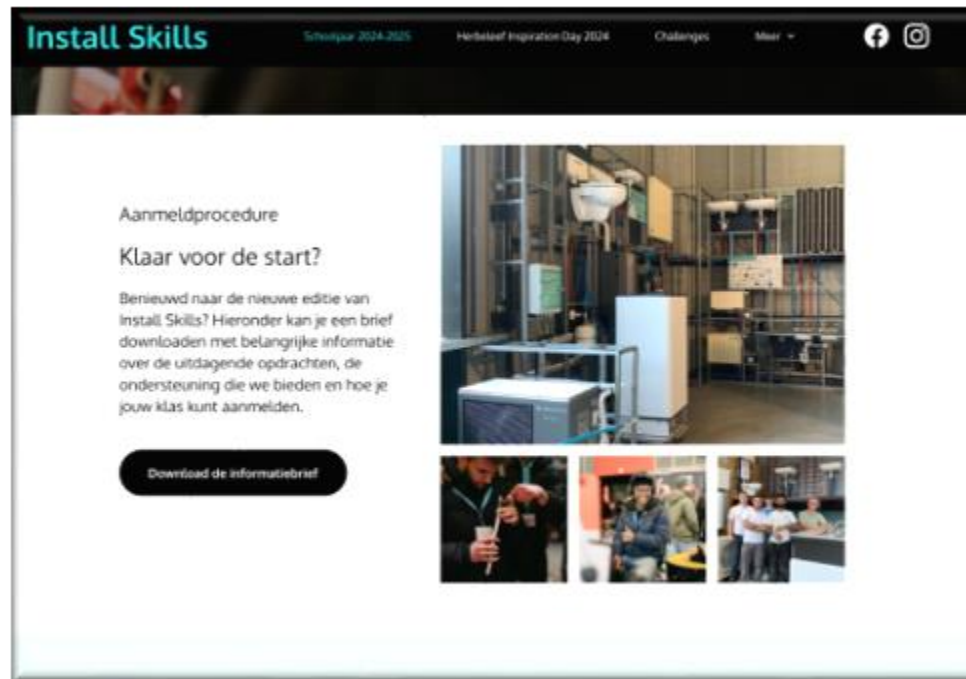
Install Skills

Schooljaar 2024-2025 Herbeleef Inspiration Day 2024 Challenges Meer

Aanmeldprocedure

Klaar voor de start?

Benieuwd naar de nieuwe editie van Install Skills? Hieronder kan je een brief downloaden met belangrijke informatie over de uitdagende opdrachten, de ondersteuning die we bieden en hoe je jouw klas kunt aanmelden.

Download de informatiebrief